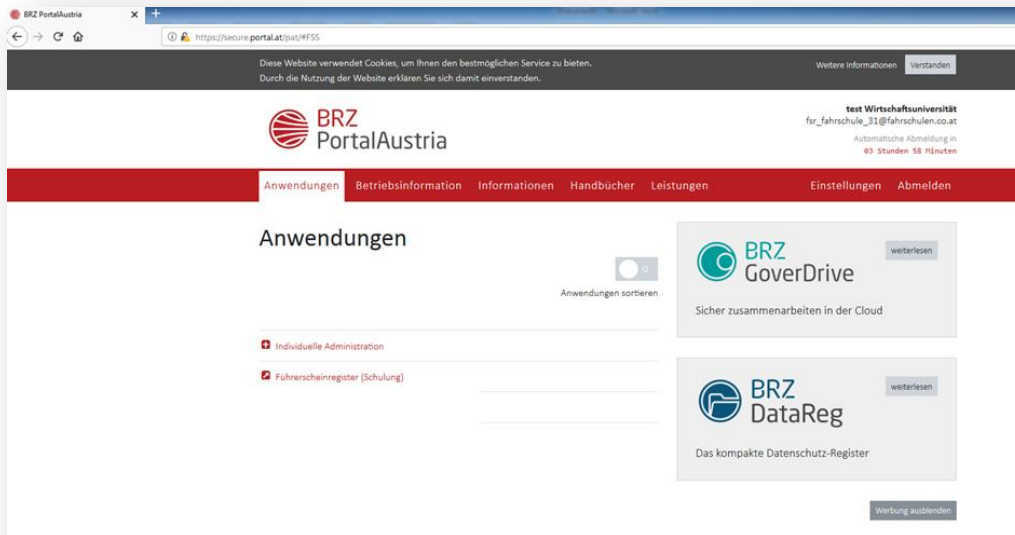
BRZ PortalAustria

https://secure.portal.at/pat/#FSS

Diese Website verwendet Cookies, um Ihnen den bestmöglichen Service zu bieten. Durch die Nutzung der Website erklären Sie sich damit einverstanden.

Weitere Informationen Verstanden

BRZ PortalAustria

test Wirtschaftsuniversität
fsr_fahrschule_31@fahrschulen.co.at
Automatische Abmeldung in
03 Stunden 58 Minuten

Anwendungen Betriebsinformation Informationen Handbücher Leistungen Einstellungen Abmelden

Anwendungen

0

Anwendungen sortieren

Individuelle Administration

Führerscheinregister (Schulung)

BRZ GoverDrive

weiterlesen

Sicher zusammenarbeiten in der Cloud

BRZ DataReg

weiterlesen

Das kompakte Datenschutz-Register

Werbung ausblenden